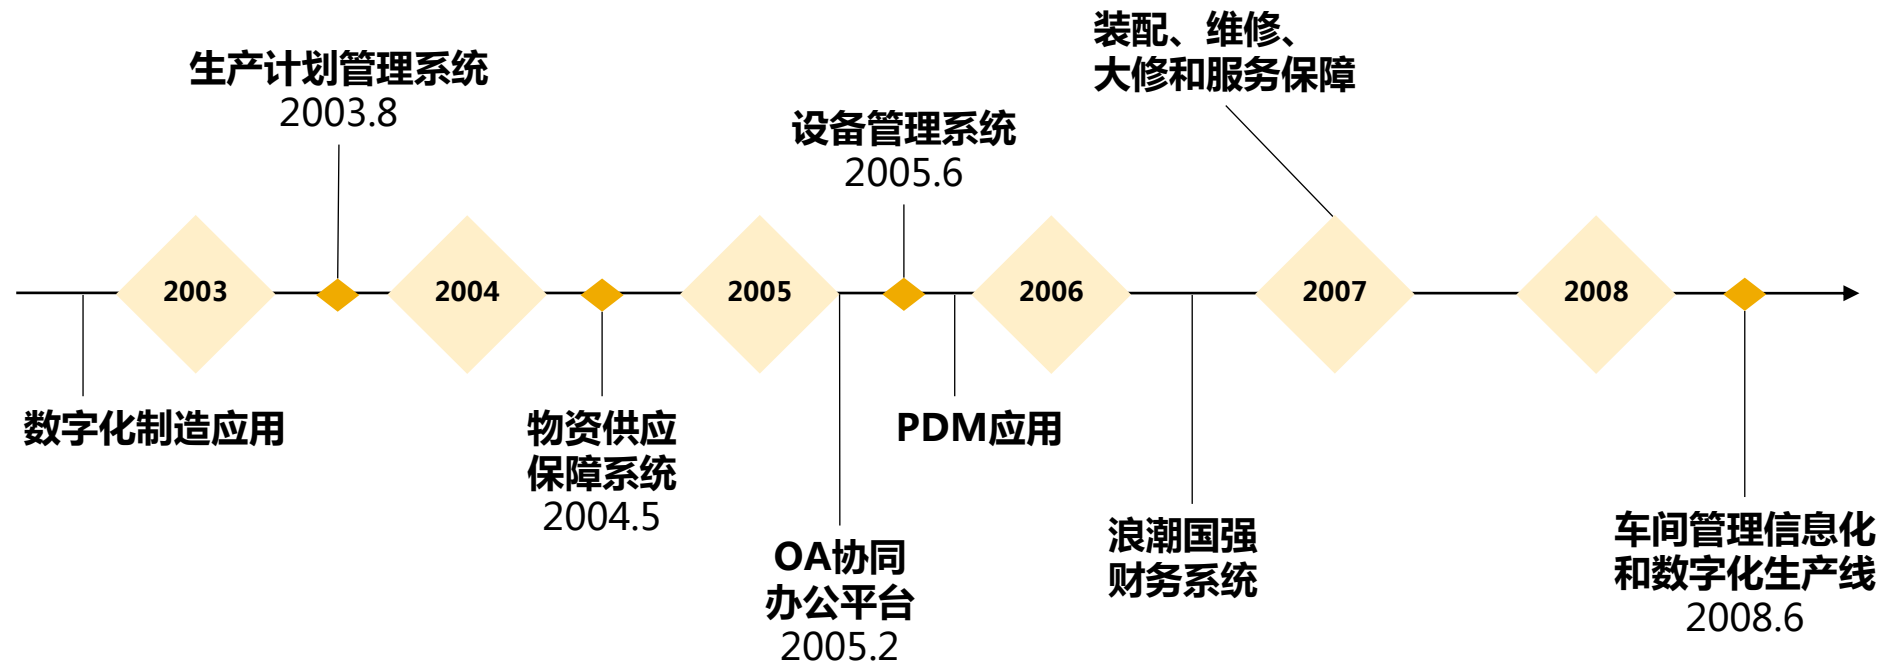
装配、维修、
大修和服务保障

生产计划管理系统
2003.8

设备管理系统
2005.6

2003

2004

2005

2006

2007

2008

数字化制造应用

物资供应
保障系统
2004.5

PDM应用

OA协同
办公平台
2005.2

浪潮国强
财务系统

车间管理信息化
和数字化生产线
2008.6